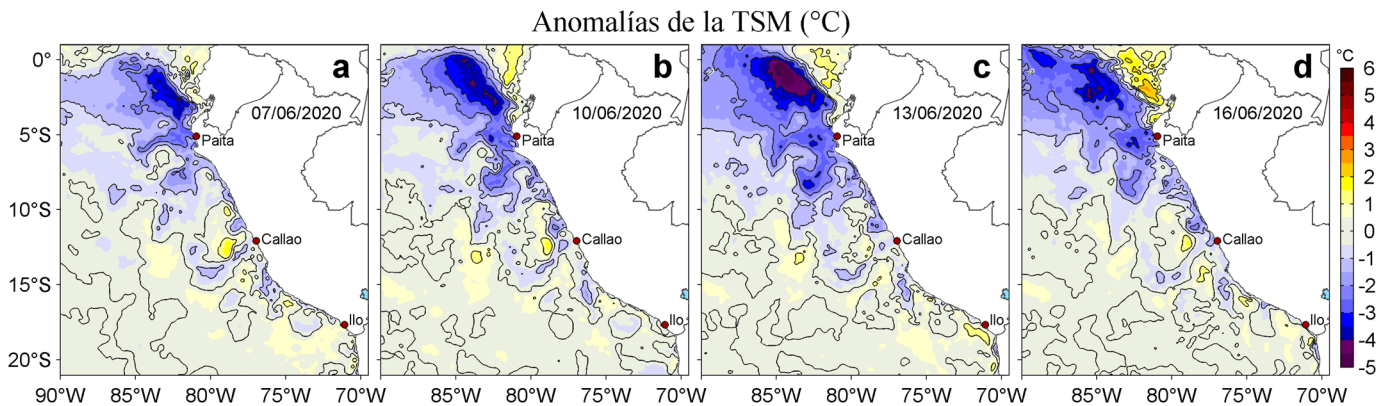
Anomalías de la TSM (°C)

a
07/06/2020
Paita
Callao
Ilo

b
10/06/2020
Paita
Callao
Ilo

c
13/06/2020
Paita
Callao
Ilo

d
16/06/2020
Paita
Callao
Ilo

0°
5°S
10°S
15°S
20°S

90°W 85°W 80°W 75°W 70°W
85°W 80°W 75°W 70°W
85°W 80°W 75°W 70°W
85°W 80°W 75°W 70°W

°C
6
5
4
3
2
1
0
-1
-2
-3
-4
-5